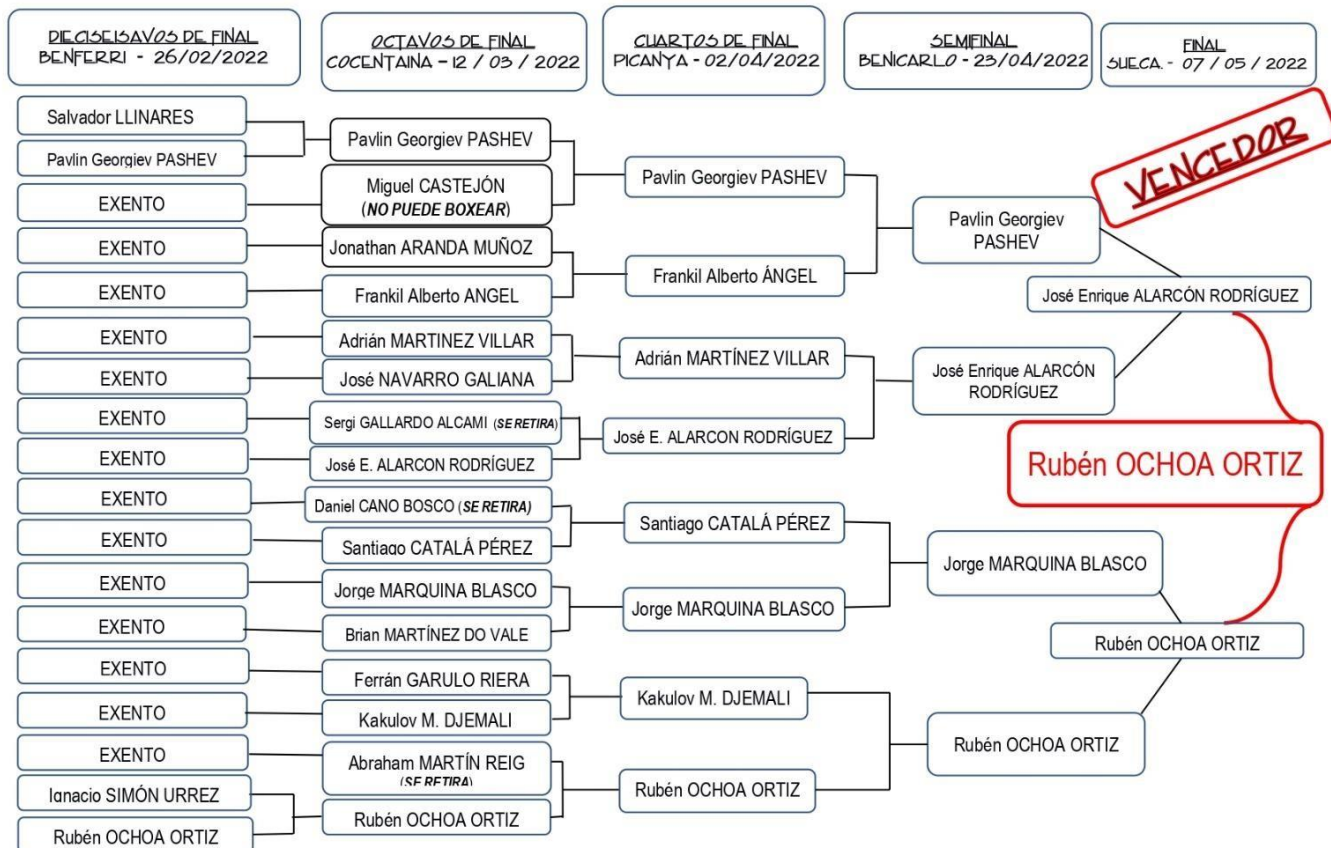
DIECISEISAVOS DE FINAL
BENFERRI - 26/02/2022

OCTAVOS DE FINAL
COCENTAINA - 12 / 03 / 2022

CUARTOS DE FINAL
PICANYA - 02/04/2022

SEMIFINAL
BENICARLO - 23/04/2022

FINAL
SUECA - 07 / 05 / 2022

VENCEDOR

Salvador LLINARES
Pavlin Georgiev PASHEV
EXENTO
EXENTO
EXENTO
EXENTO
EXENTO
EXENTO
EXENTO
EXENTO
EXENTO
EXENTO
EXENTO
EXENTO
EXENTO
Ignacio SIMÓN URREZ
Rubén OCHOA ORTIZ

Pavlin Georgiev PASHEV
Miguel CASTEJÓN (NO PUEDE BOXEAR)
Jonathan ARANDA MUÑOZ
Frankil Alberto ANGEL
Adrián MARTINEZ VILLAR
José NAVARRO GALIANA
Sergi GALLARDO ALCAMI (SE RETIRA)
José E. ALARCON RODRÍGUEZ
Daniel CANO BOSCO (SE RETIRA)
Santiago CATALÁ PÉREZ
Jorge MARQUINA BLASCO
Brian MARTÍNEZ DO VALE
Ferrán GARULO RIERA
Kakulov M. DJEMALI
Abraham MARTÍN REIG (SE RETIRA)
Rubén OCHOA ORTIZ

Pavlin Georgiev PASHEV
Frankil Alberto ÁNGEL
Adrián MARTÍNEZ VILLAR
José E. ALARCON RODRÍGUEZ
Santiago CATALÁ PÉREZ
Jorge MARQUINA BLASCO
Kakulov M. DJEMALI
Rubén OCHOA ORTIZ

Pavlin Georgiev PASHEV
José Enrique ALARCÓN RODRÍGUEZ
Jorge MARQUINA BLASCO
Rubén OCHOA ORTIZ

José Enrique ALARCÓN RODRÍGUEZ
Rubén OCHOA ORTIZ

Rubén OCHOA ORTIZ